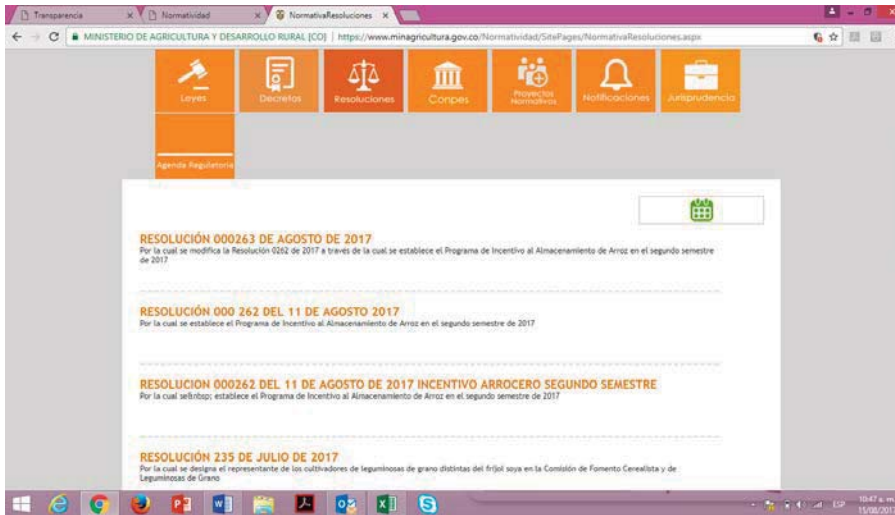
Transparencia × Normatividad × NormativaResoluciones ×

MINISTERIO DE AGRICULTURA Y DESARROLLO RURAL [CO] | https://www.minagricultura.gov.co/Normatividad/SitePages/NormativaResoluciones.aspx

Leyes Decretos Resoluciones Conpes Proyectos Normativos Notificaciones Jurisprudencia

Agenda Regulatoria

RESOLUCIÓN 000263 DE AGOSTO DE 2017
Por la cual se modifica la Resolución 0262 de 2017 a traves de la cual se establece el Programa de Incentivo al Almacenamiento de Arroz en el segundo semestre de 2017

RESOLUCIÓN 000 262 DEL 11 DE AGOSTO 2017
Por la cual se establece el Programa de Incentivo al Almacenamiento de Arroz en el segundo semestre de 2017

RESOLUCION 000262 DEL 11 DE AGOSTO DE 2017 INCENTIVO ARROCERO SEGUNDO SEMESTRE
Por la cual se&nbsp; establece el Programa de Incentivo al Almacenamiento de Arroz en el segundo semestre de 2017

RESOLUCIÓN 235 DE JULIO DE 2017
Por la cual se designa el representante de los cultivadores de leguminosas de grano distintas del fríjol soya en la Comisión de Fomento Cerealista y de Leguminosas de Grano

ESP 10:47 a. m. 11/08/2017